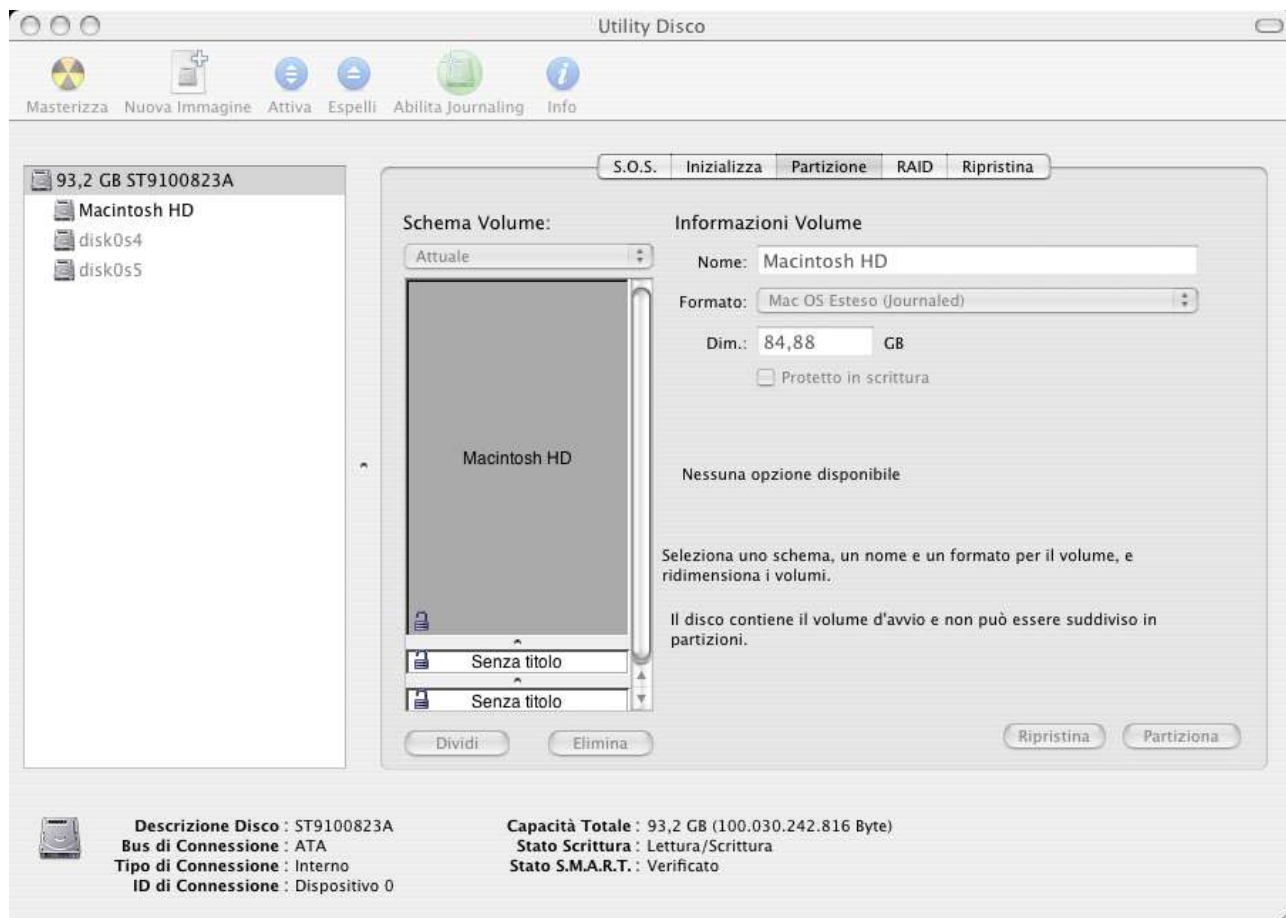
Utility Disco

Masterizza Nuova Immagine Attiva Espelli Abilita Journaling Info

93,2 GB ST9100823A
Macintosh HD
disk0s4
disk0s5

S.O.S. Inizializza Partizione RAID Ripristina

Schema Volume:
Attuale

Macintosh HD

Senza titolo
Senza titolo

Dividi Elimina

Informazioni Volume
Nome: Macintosh HD
Formato: Mac OS Esteso (Journaled)
Dim.: 84,88 GB
Protetto in scrittura

Nessuna opzione disponibile

Seleziona uno schema, un nome e un formato per il volume, e ridimensiona i volumi.

Il disco contiene il volume d'avvio e non può essere suddiviso in partizioni.

Ripristina Partiziona

Descrizione Disco : ST9100823A
Bus di Connessione : ATA
Tipo di Connessione : Interno
ID di Connessione : Dispositivo 0

Capacità Totale : 93,2 GB (100.030.242.816 Byte)
Stato Scrittura : Lettura/Scrittura
Stato S.M.A.R.T. : Verificato